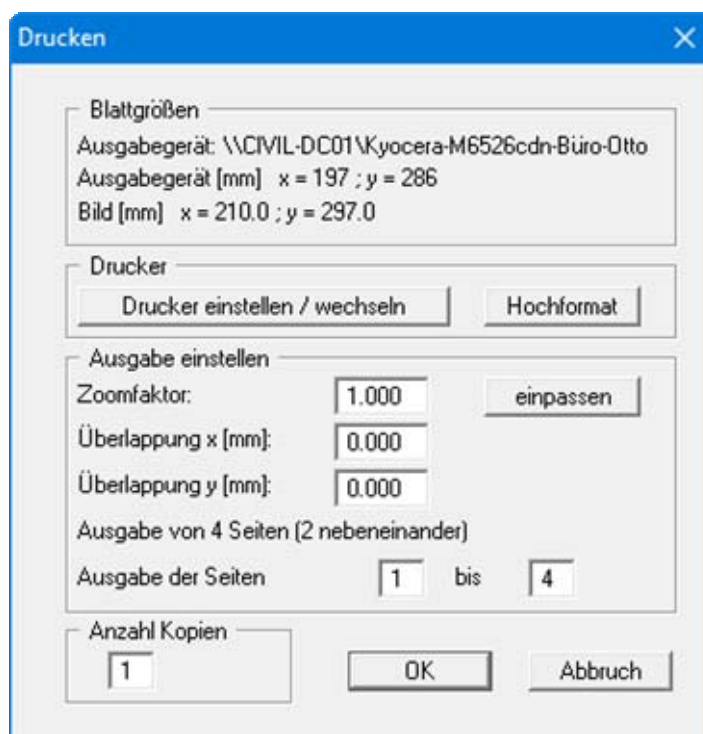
Drucken

Blattgrößen
Ausgabegerät: \\CIVIL-DC01\Kyocera-M6526cdn-Büro-Otto
Ausgabegerät [mm] x = 197 ; y = 286
Bild [mm] x = 210.0 ; y = 297.0

Drucker
Drucker einstellen / wechseln
Hochformat

Ausgabe einstellen
Zoomfaktor: 1.000
einpassen
Überlappung x [mm]: 0.000
Überlappung y [mm]: 0.000
Ausgabe von 4 Seiten (2 nebeneinander)
Ausgabe der Seiten 1 bis 4

Anzahl Kopien
1
OK
Abbruch